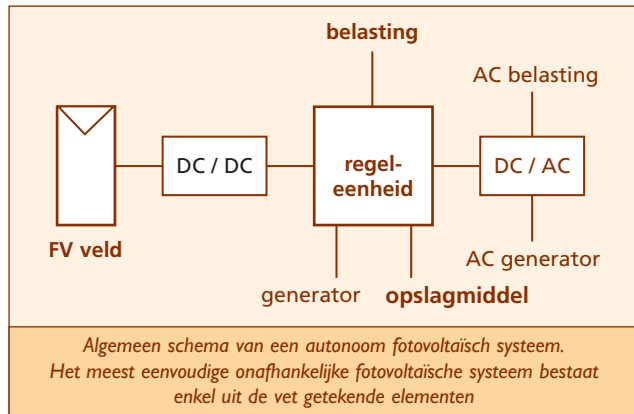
belasting

AC belasting

DC / DC

regeleenheid

DC / AC

FV veld

generator

opslagmiddel

AC generator

Algemeen schema van een autonoom fotovoltaïsch systeem. Het meest eenvoudige onafhankelijke fotovoltaïsche systeem bestaat enkel uit de vet getekende elementen